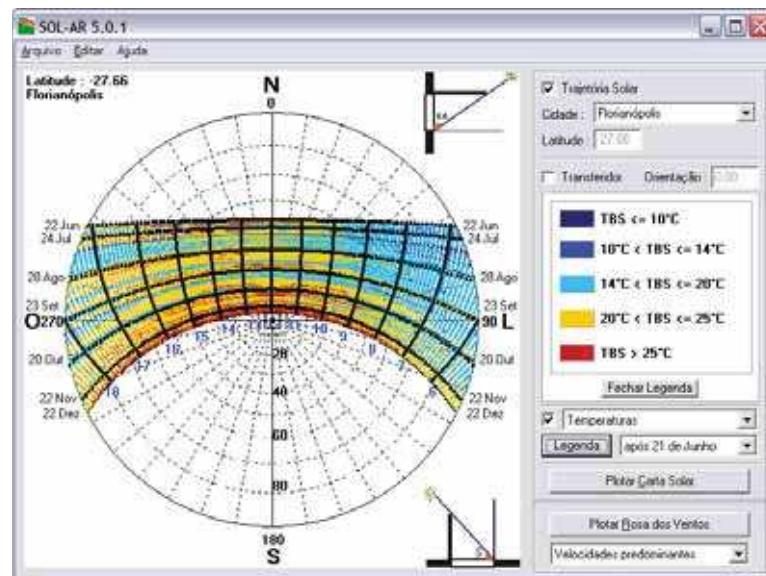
SOL-AR 5.0.1

Arquivo Editar Ajuda

Latitude : -27.66
Florianópolis

N
0

22 Jun
24 Jul
28 Ago
23 Set
O 270
20 Out
22 Nov
22 Dez

22 Jun
24 Jul
28 Ago
23 Set
90 L
20 Out
22 Nov
22 Dez

20
40
60
80
180
S

18 17 16 15 14 13 12 11 10 9 8 7 6

Trajetória Solar
Cidade : Florianópolis
Latitude -27.66

Transferidor Orientação 0.00

TBS <= 10°C
10°C < TBS <= 14°C
14°C < TBS <= 20°C
20°C < TBS <= 25°C
TBS > 25°C

Fechar Legenda

Temperaturas
Legenda após 21 de Junho

Plotar Carta Solar

Plotar Rosa dos Ventos
Velocidades predominantes